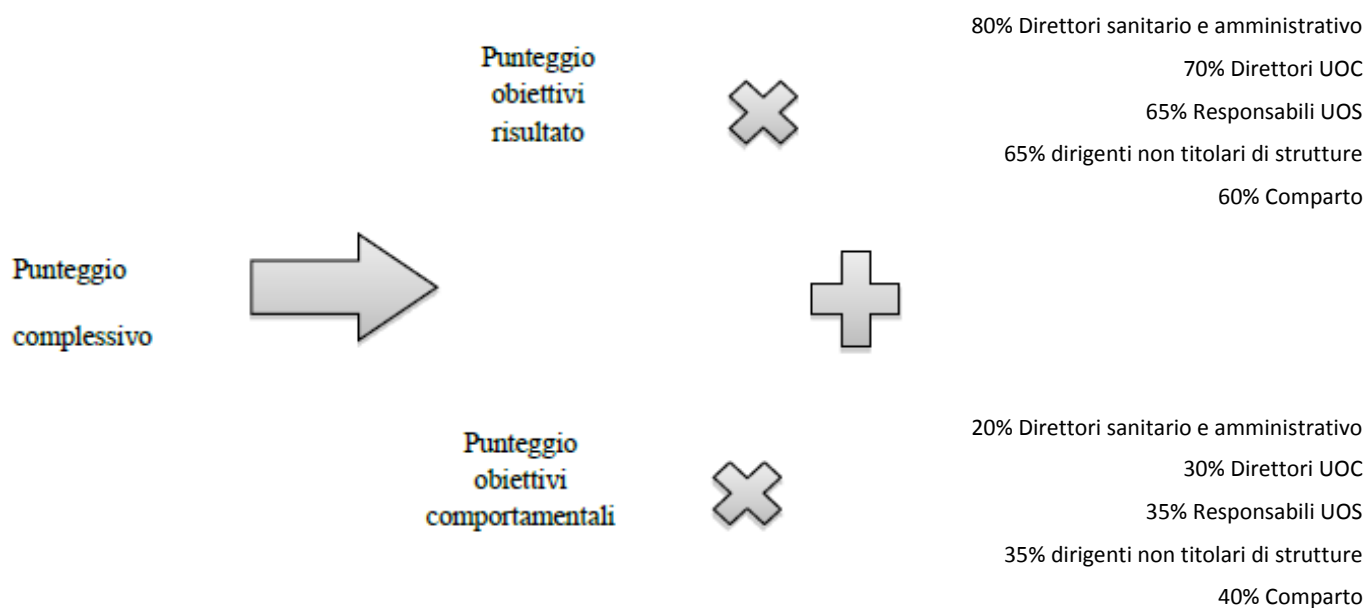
Punteggio complessivo

Punteggio obiettivi risultato

80% Direttori sanitario e amministrativo
70% Direttori UOC
65% Responsabili UOS
65% dirigenti non titolari di strutture
60% Comparto

Punteggio obiettivi comportamentali

20% Direttori sanitario e amministrativo
30% Direttori UOC
35% Responsabili UOS
35% dirigenti non titolari di strutture
40% Comparto